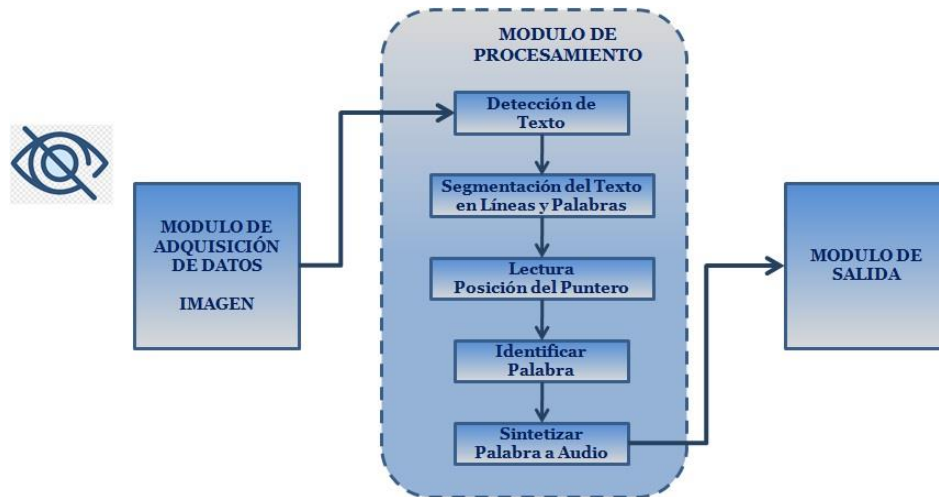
MODULO DE ADQUISICIÓN DE DATOS

IMAGEN

MODULO DE PROCESAMIENTO

Detección de Texto

Segmentación del Texto en Líneas y Palabras

Lectura Posición del Puntero

Identificar Palabra

Sintetizar Palabra a Audio

MODULO DE SALIDA